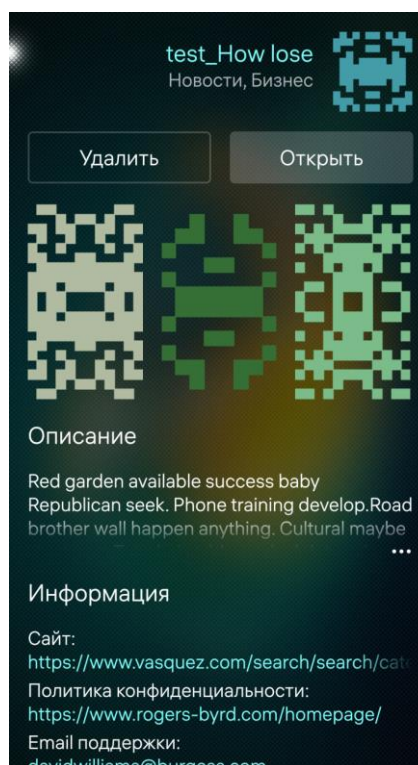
test_How lose
Новости, Бизнес

Удалить

Открыть

Описание

Red garden available success baby Republican seek. Phone training develop.Road brother wall happen anything. Cultural maybe

...

Информация

Сайт:
https://www.vasquez.com/search/search/cat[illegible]

Политика конфиденциальности:
https://www.rogers-byrd.com/homepage/

Email поддержки:
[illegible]